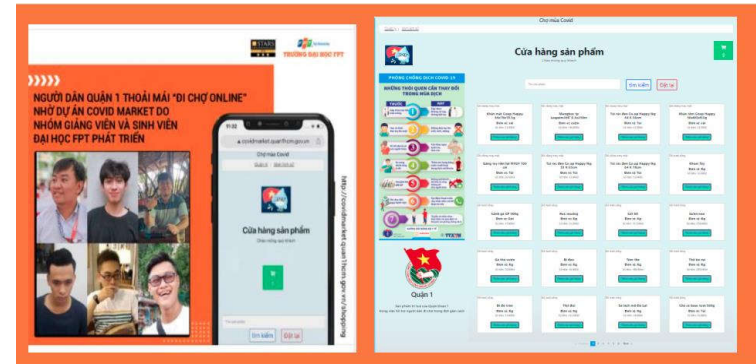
TRƯỜNG ĐẠI HỌC FPT

NGƯỜI DÂN QUẬN 1 THOẢI MÁI "ĐI CHỢ ONLINE" NHỜ DỰ ÁN COVID MARKET DO NHÓM GIẢNG VIÊN VÀ SINH VIÊN ĐẠI HỌC FPT PHÁT TRIỂN

covidmarket.quan1hcm.gov.vn

Chợ mùa Covid

Cửa hàng sản phẩm

Tìm kiếm

Đặt lại

http://covidmarket.quan1hcm.gov.vn/shopping

Chợ mùa Covid

Cửa hàng sản phẩm

Tìm kiếm

Đặt lại

PHÒNG CHỐNG DỊCH COVID-19

NHỮNG THÓI QUEN CẦN THAY ĐỔI TRONG MÙA DỊCH

Quận 1